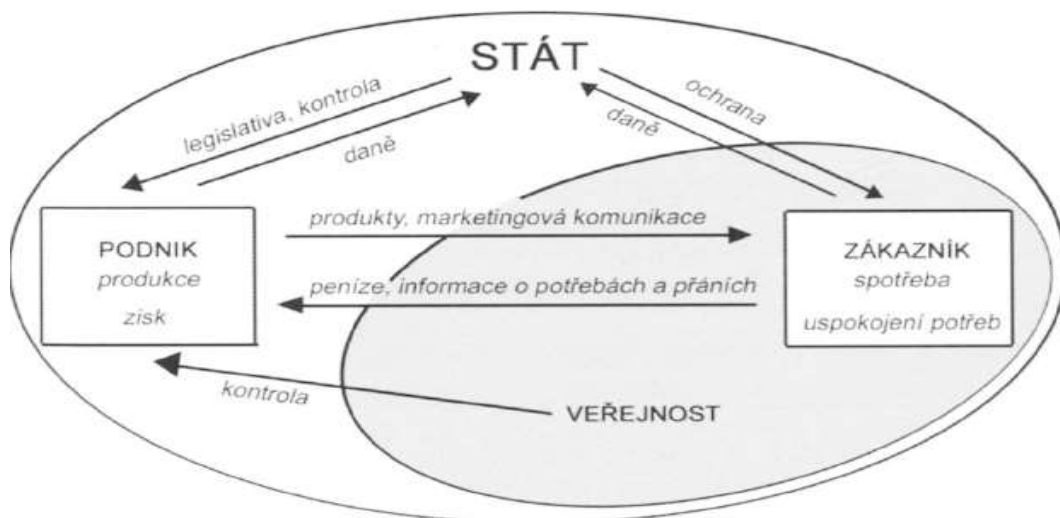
STÁT

legislativa, kontrola

daně

daně

ochrana

PODNIK
produkce
zisk

produkty, marketingová komunikace

peníze, informace o potřebách a přáních

ZÁKAZNÍK
spotřeba
uspokojení potřeb

kontrola

VEŘEJNOST